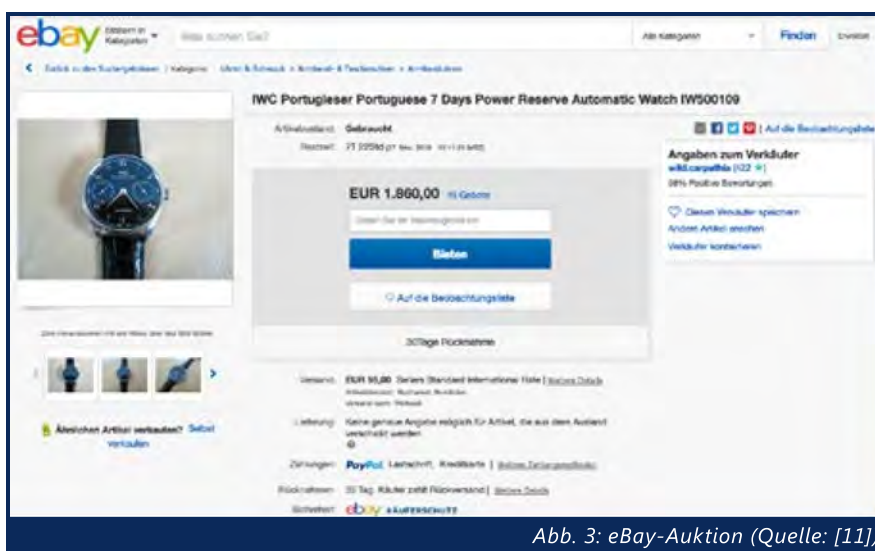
ebay Stöbern in Kategorien

Was suchen Sie?

Alle Kategorien

Finden

Erweitert

Zurück zu den Suchergebnissen | Kategorie: Uhren & Schmuck > Armband- & Taschenuhren > Armbanduhren

IWC Portugieser Portuguese 7 Days Power Reserve Automatic Watch IW500109

Artikelzustand: Gebraucht

Restzeit: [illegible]

EUR 1.860,00 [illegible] Gebote

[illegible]

Bieten

Auf die Beobachtungsliste

30 Tage Rücknahme

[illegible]

Ähnlichen Artikel verkaufen? Selbst verkaufen

Auf die Beobachtungsliste

Angaben zum Verkäufer

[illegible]

98% Positive Bewertungen

Diesen Verkäufer speichern

Andere Artikel ansehen

Verkäufer kontaktieren

Versand: EUR 55,00 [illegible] | Weitere Details

Lieferung: Keine genaue Angabe möglich für Artikel, die aus dem Ausland verschickt werden

Zahlungen: PayPal Lastschrift, Kreditkarte | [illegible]

Rücknahmen: 30 Tag. Käufer zahlt Rückversand | Weitere Details

Sicherheit: ebay KÄUFERSCHUTZ

Abb. 3: eBay-Auktion (Quelle: [11])